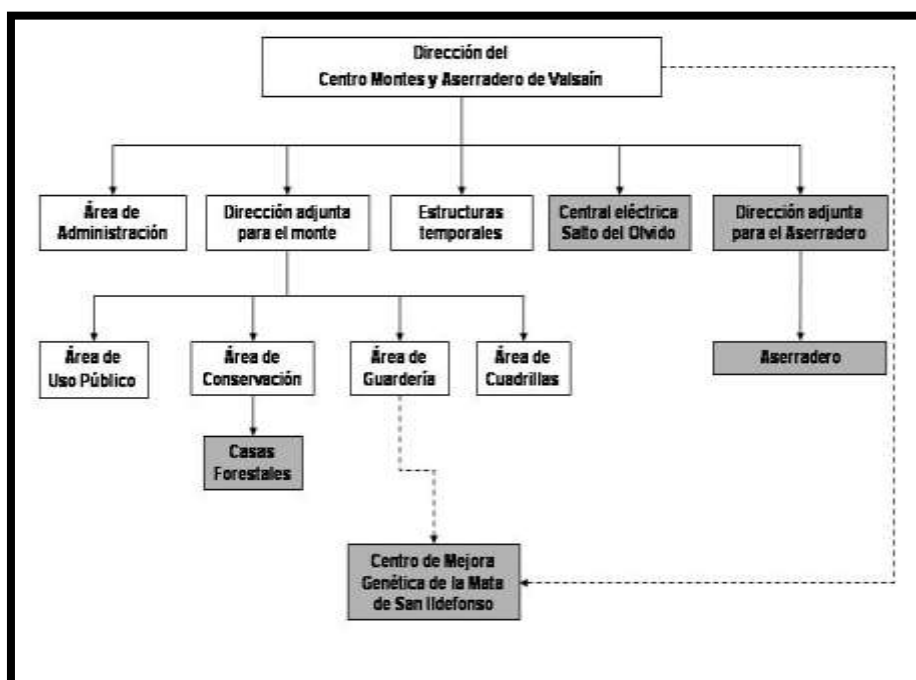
Dirección del
Centro Montes y Aserradero de Valsaín

Área de Administración

Dirección adjunta para el monte

Estructuras temporales

Central eléctrica Salto del Olvido

Dirección adjunta para el Aserradero

Área de Uso Público

Área de Conservación

Área de Guardería

Área de Cuadrillas

Aserradero

Casas Forestales

Centro de Mejora Genética de la Mata de San Ildefonso